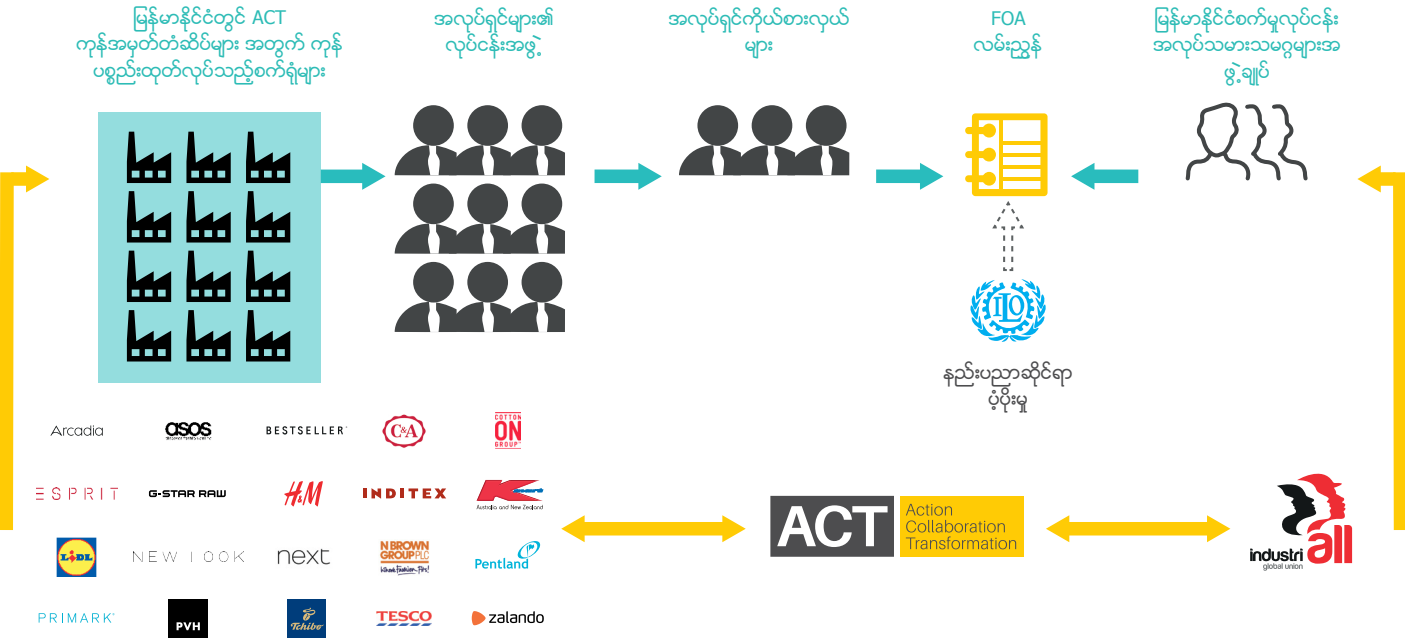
မြန်မာနိုင်ငံတွင် ACT ကုန်အမှတ်တံဆိပ်များ အတွက် ကုန်ပစ္စည်းထုတ်လုပ်သည့်စက်ရုံများ

အလုပ်ရှင်များ၏ လုပ်ငန်းအဖွဲ့

အလုပ်ရှင်ကိုယ်စားလှယ်များ

FOA လမ်းညွှန်

မြန်မာနိုင်ငံစက်မှုလုပ်ငန်းအလုပ်သမားသမဂ္ဂများအဖွဲ့ချုပ်

နည်းပညာဆိုင်ရာ ပံ့ပိုးမှု

Arcadia
asos
BESTSELLER
C&A
COTTON ON GROUP
ESPRIT
G-STAR RAW
H&M
INDITEX
Kmart Australia and New Zealand
LIDL
NEW LOOK
next
N BROWN GROUP PLC
Pentland
PRIMARK
PVH
Tchibo
TESCO
zalando

ACT Action Collaboration Transformation

industriall global union